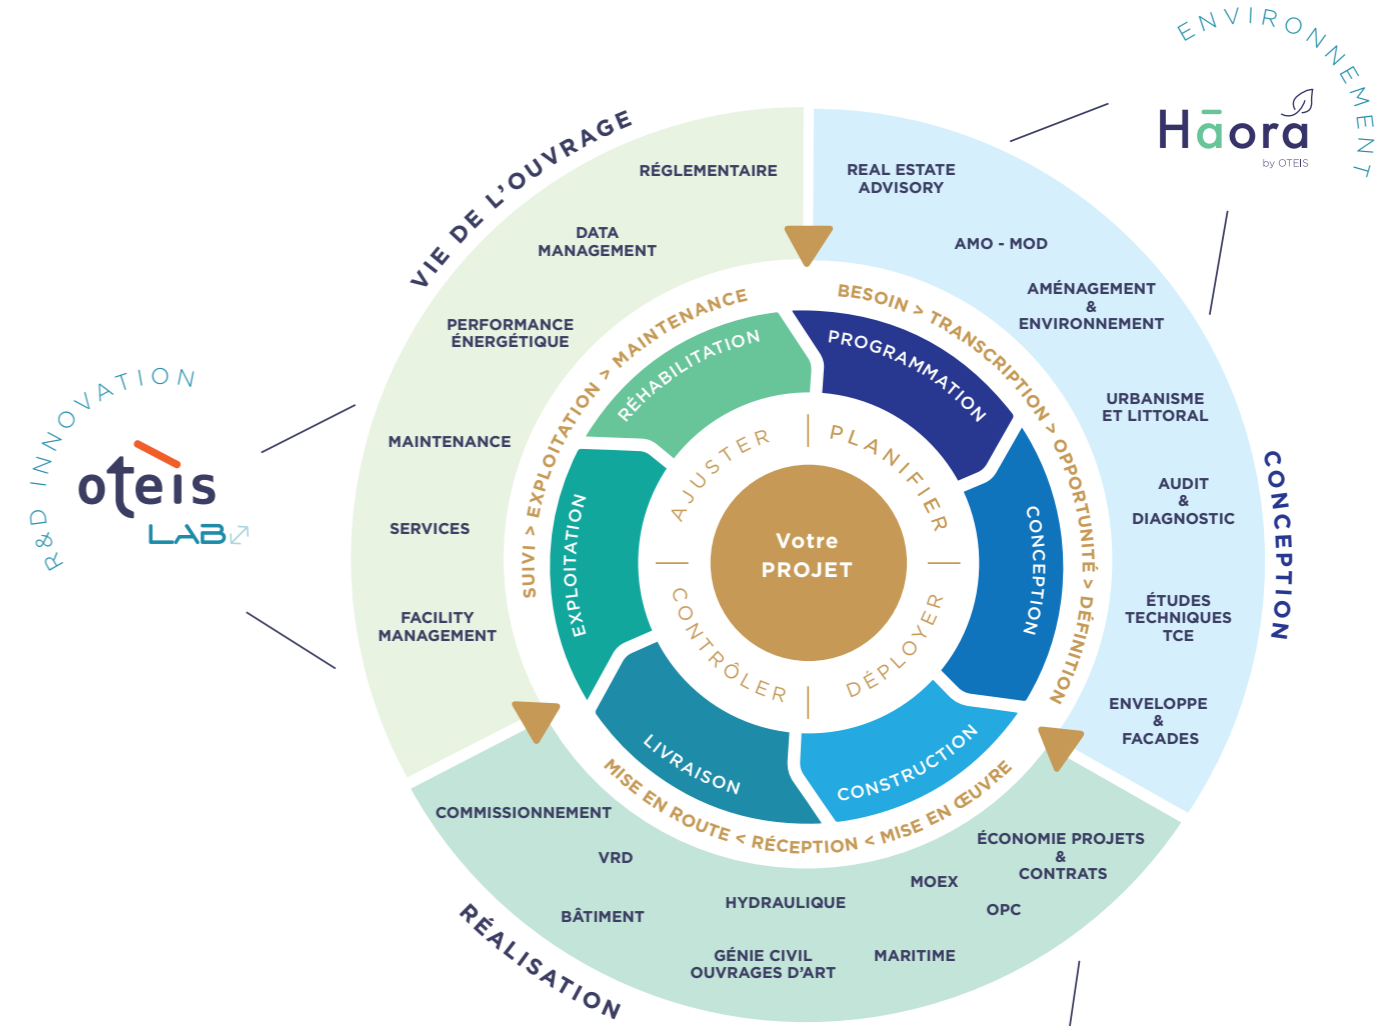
ENVIRONNEMENT
Hāora
by OTEIS

VIE DE L'OUVRAGE

RÉGLEMENTAIRE
DATA MANAGEMENT
PERFORMANCE ÉNERGÉTIQUE
MAINTENANCE
SERVICES
FACILITY MANAGEMENT

REAL ESTATE ADVISORY
AMO - MOD
AMÉNAGEMENT & ENVIRONNEMENT
URBANISME ET LITTORAL
AUDIT & DIAGNOSTIC
ÉTUDES TECHNIQUES TCE
ENVELOPPE & FACADES

CONCEPTION

R&D INNOVATION
oteis LAB

SUIVI > EXPLOITATION > MAINTENANCE
BESOIN > TRANSCRIPTION > OPPORTUNITÉ > DÉFINITION
MISE EN ROUTE < RÉCEPTION < MISE EN ŒUVRE

RÉHABILITATION
PROGRAMMATION
CONCEPTION
CONSTRUCTION
LIVRAISON
EXPLOITATION

AJUSTER
PLANIFIER
DÉPLOYER
CONTRÔLER

Votre PROJET

COMMISSIONNEMENT
VRD
BÂTIMENT
HYDRAULIQUE
GÉNIE CIVIL OUVRAGES D'ART
MARITIME
MOEX
OPC
ÉCONOMIE PROJETS & CONTRATS

RÉALISATION